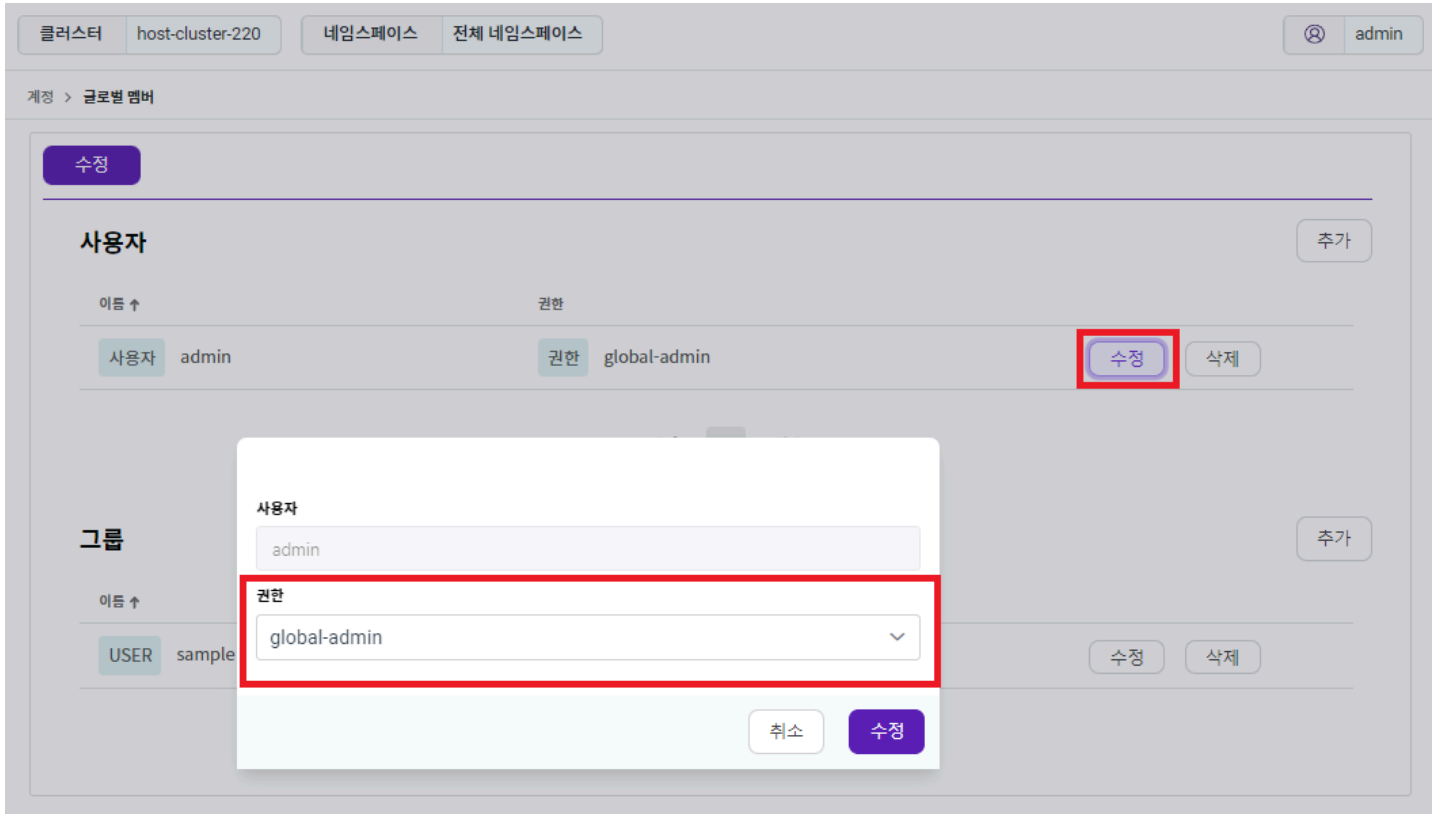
클러스터 host-cluster-220 네임스페이스 전체 네임스페이스 admin

계정 > 글로벌 멤버

수정

사용자

추가

| 이름 ↑ | 권한 | |
|---|---|---|
| 사용자 admin | 권한 global-admin | 수정 삭제 |

그룹

추가

| 이름 ↑ | |
|---|---|
| USER sample | 수정 삭제 |

사용자

admin

권한

global-admin

취소 수정